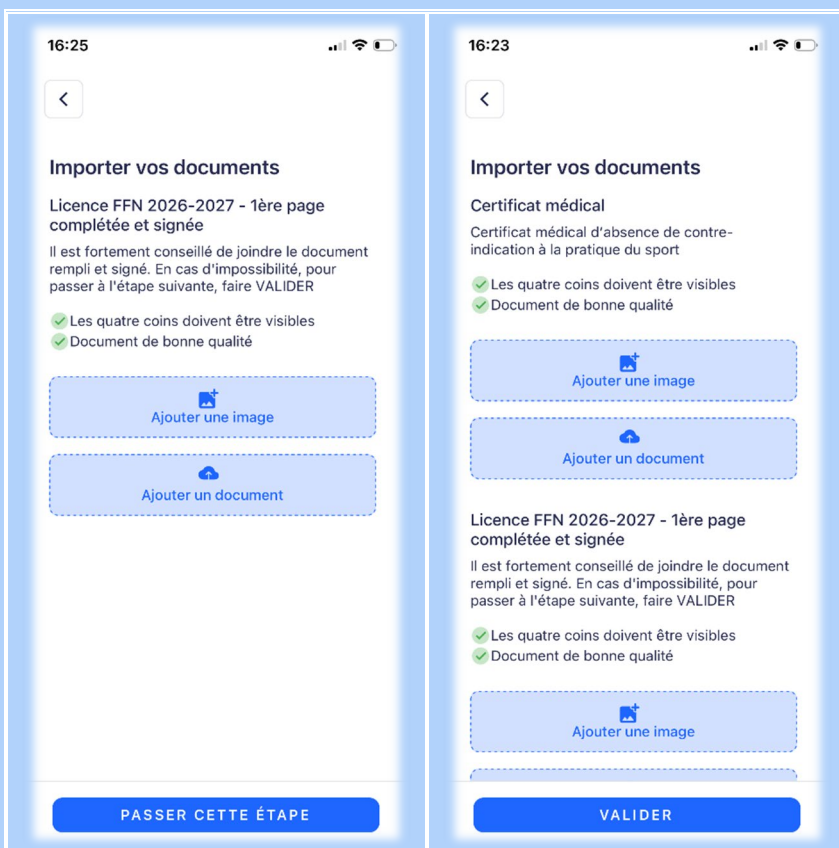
16:25

<

Importer vos documents

Licence FFN 2026-2027 - 1ère page complétée et signée

Il est fortement conseillé de joindre le document rempli et signé. En cas d'impossibilité, pour passer à l'étape suivante, faire VALIDER

Les quatre coins doivent être visibles
Document de bonne qualité

Ajouter une image

Ajouter un document

PASSER CETTE ÉTAPE

16:23

<

Importer vos documents

Certificat médical

Certificat médical d'absence de contre-indication à la pratique du sport

Les quatre coins doivent être visibles
Document de bonne qualité

Ajouter une image

Ajouter un document

Licence FFN 2026-2027 - 1ère page complétée et signée

Il est fortement conseillé de joindre le document rempli et signé. En cas d'impossibilité, pour passer à l'étape suivante, faire VALIDER

Les quatre coins doivent être visibles
Document de bonne qualité

Ajouter une image

VALIDER